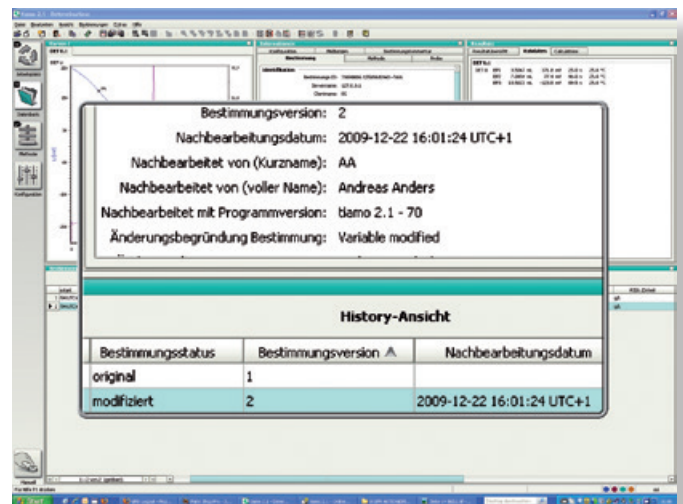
Bestimmungsversion: 2
Nachbearbeitungsdatum: 2009-12-22 16:01:24 UTC+1
Nachbearbeitet von (Kurzname): AA
Nachbearbeitet von (voller Name): Andreas Anders
Nachbearbeitet mit Programmversion: tiamo 2.1 - 70
Änderungsbegründung Bestimmung: Variable modified

History-Ansicht

| Bestimmungsstatus | Bestimmungsversion | Nachbearbeitungsdatum |
|---|---|---|
| original | 1 | |
| modifiziert | 2 | 2009-12-22 16:01:24 UTC+1 |